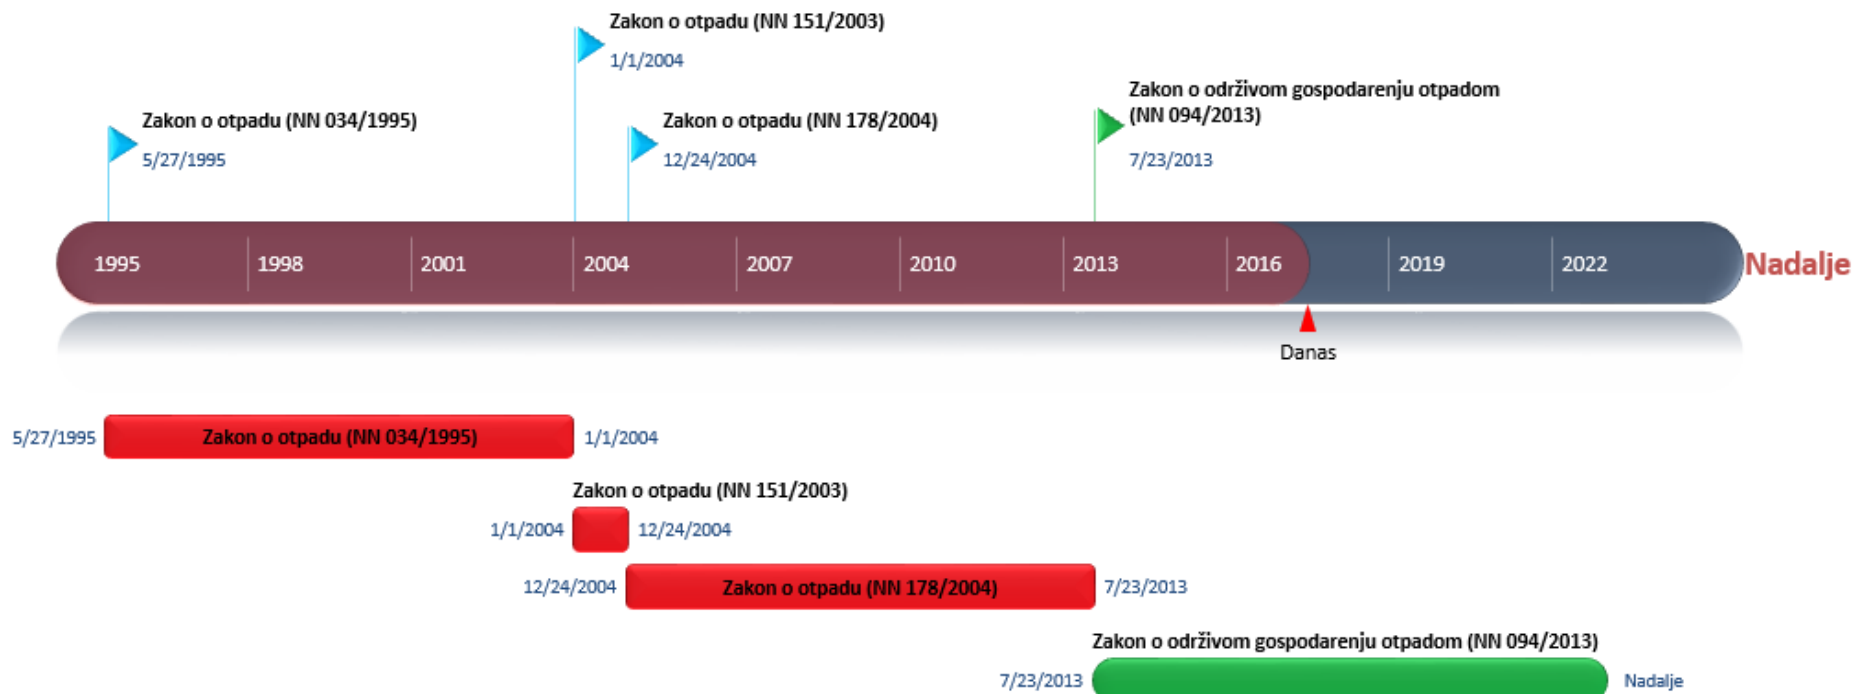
Zakon o otpadu (NN 151/2003)
1/1/2004

Zakon o održivom gospodarenju otpadom (NN 094/2013)
7/23/2013

Zakon o otpadu (NN 034/1995)
5/27/1995

Zakon o otpadu (NN 178/2004)
12/24/2004

1995 1998 2001 2004 2007 2010 2013 2016 2019 2022 Nadalje

Danas

5/27/1995 Zakon o otpadu (NN 034/1995) 1/1/2004

Zakon o otpadu (NN 151/2003)
1/1/2004 12/24/2004

12/24/2004 Zakon o otpadu (NN 178/2004) 7/23/2013

Zakon o održivom gospodarenju otpadom (NN 094/2013)
7/23/2013 Nadalje